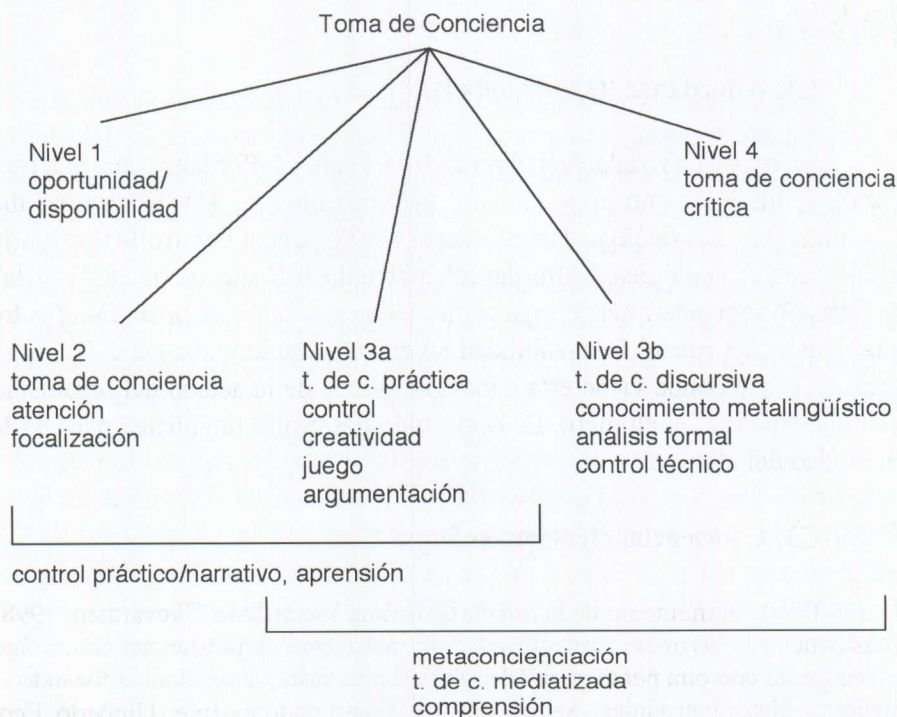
Toma de Conciencia

Nivel 1
oportunidad/
disponibilidad

Nivel 4
toma de conciencia
crítica

Nivel 2
toma de conciencia
atención
focalización

Nivel 3a
t. de c. práctica
control
creatividad
juego
argumentación

Nivel 3b
t. de c. discursiva
conocimiento metalingüístico
análisis formal
control técnico

control práctico/narrativo, aprensión

metaconcienciación
t. de c. mediatizada
comprensión